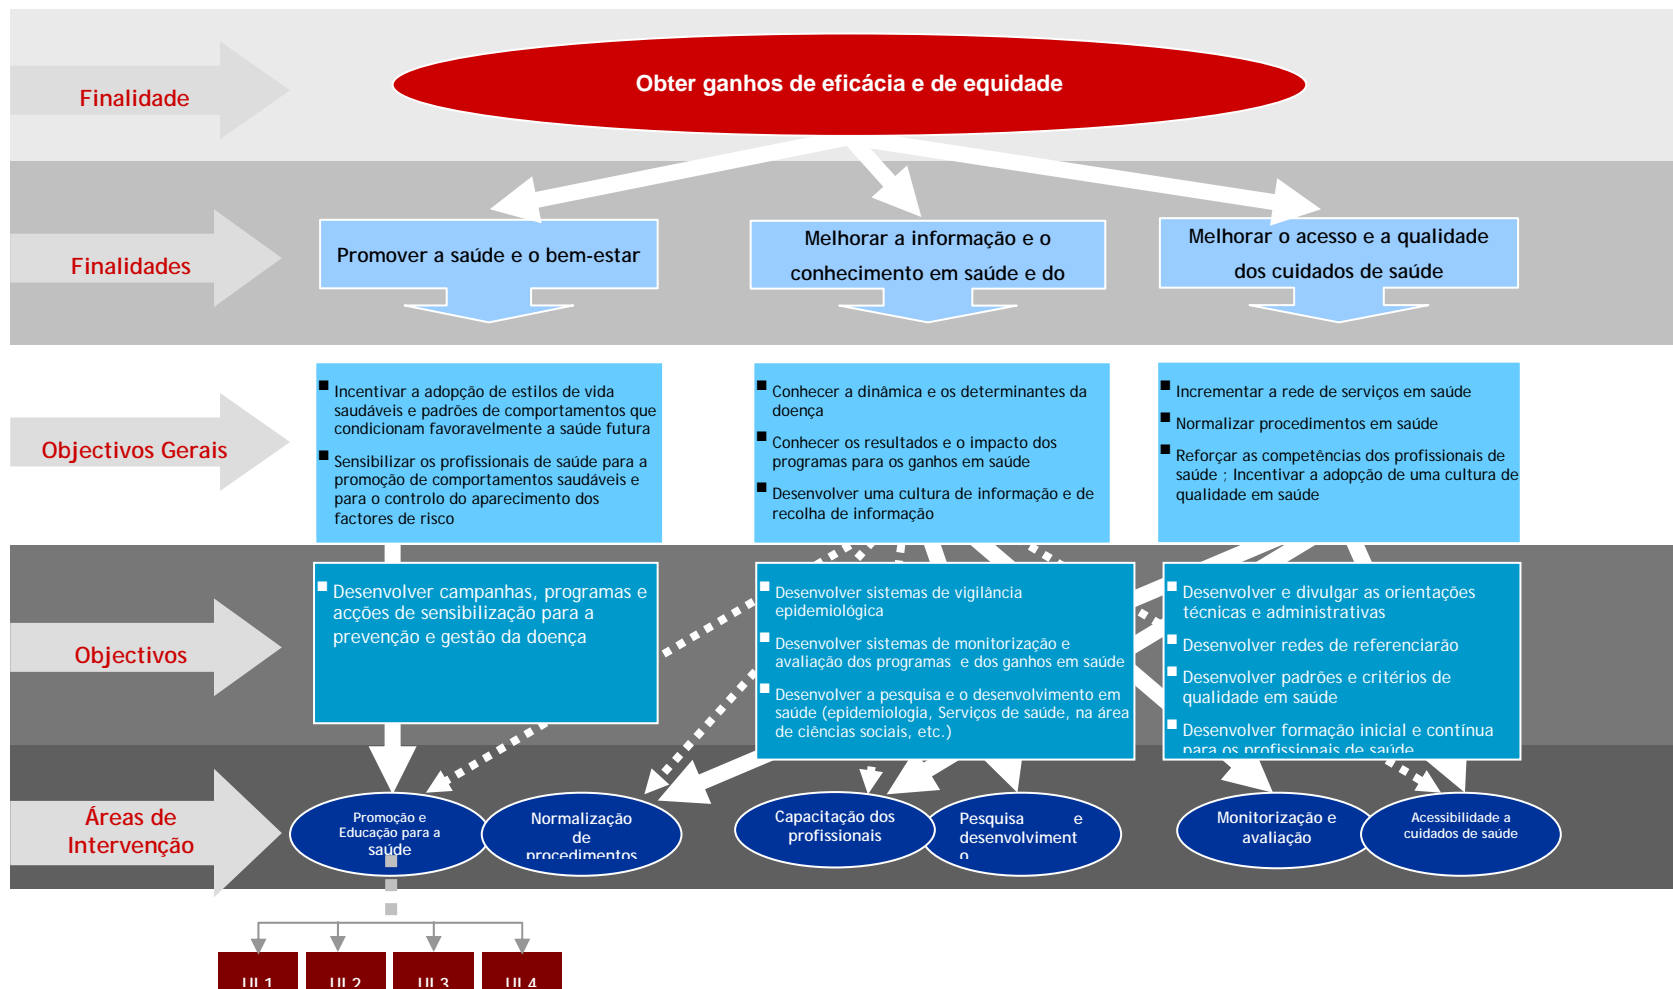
Finalidade

Obter ganhos de eficácia e de equidade

Finalidades

Promover a saúde e o bem-estar

Melhorar a informação e o conhecimento em saúde e do

Melhorar o acesso e a qualidade dos cuidados de saúde

Objectivos Gerais

▪ Incentivar a adopção de estilos de vida saudáveis e padrões de comportamentos que condicionam favoravelmente a saúde futura

▪ Sensibilizar os profissionais de saúde para a promoção de comportamentos saudáveis e para o controlo do aparecimento dos factores de risco

▪ Conhecer a dinâmica e os determinantes da doença

▪ Conhecer os resultados e o impacto dos programas para os ganhos em saúde

▪ Desenvolver uma cultura de informação e de recolha de informação

▪ Incrementar a rede de serviços em saúde

▪ Normalizar procedimentos em saúde

▪ Reforçar as competências dos profissionais de saúde ; Incentivar a adopção de uma cultura de qualidade em saúde

Objectivos

▪ Desenvolver campanhas, programas e acções de sensibilização para a prevenção e gestão da doença

▪ Desenvolver sistemas de vigilância epidemiológica

▪ Desenvolver sistemas de monitorização e avaliação dos programas e dos ganhos em saúde

▪ Desenvolver a pesquisa e o desenvolvimento em saúde (epidemiologia, Serviços de saúde, na área de ciências sociais, etc.)

▪ Desenvolver e divulgar as orientações técnicas e administrativas

▪ Desenvolver redes de referenciarão

▪ Desenvolver padrões e critérios de qualidade em saúde

▪ Desenvolver formação inicial e contínua para os profissionais de saúde

Áreas de Intervenção

Promoção e Educação para a saúde

Normalização de procedimentos

Capacitação dos profissionais

Pesquisa e desenvolviment o

Monitorização e avaliação

Acessibilidade a cuidados de saúde

UI 1

UI 2

UI 3

UI 4